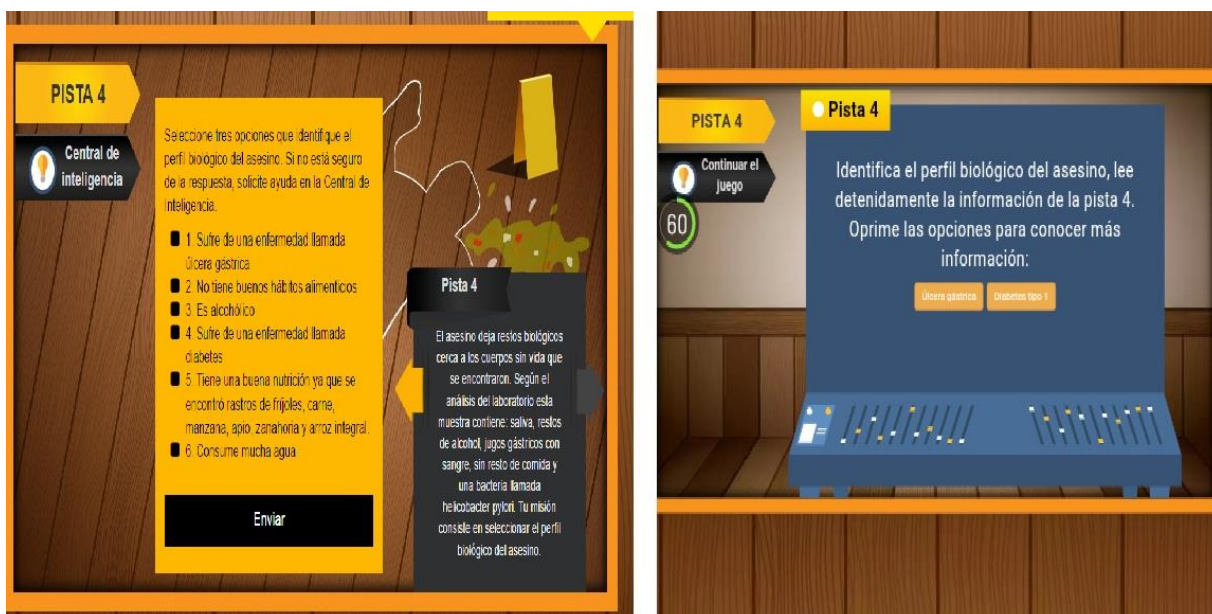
PISTA 4

Central de inteligencia

Seleccione tres opciones que identifique el perfil biológico del asesino. Si no está seguro de la respuesta, solicite ayuda en la Central de Inteligencia.

1. Sufre de una enfermedad llamada úlcera gástrica

2. No tiene buenos hábitos alimenticios

3. Es alcohólico

4. Sufre de una enfermedad llamada diabetes

5. Tiene una buena nutrición ya que se encontró rastros de frijoles, carne, manzana, apio, zanahoria y arroz integral.

6. Consume mucha agua

Enviar

Pista 4

El asesino deja restos biológicos cerca a los cuerpos sin vida que se encontraron. Según el análisis del laboratorio esta muestra contiene: saliva, restos de alcohol, jugos gástricos con sangre, sin resto de comida y una bacteria llamada helicobacter pylori. Tu misión consiste en seleccionar el perfil biológico del asesino.

PISTA 4

Continuar el juego

60

Pista 4

Identifica el perfil biológico del asesino, lee detenidamente la información de la pista 4. Oprime las opciones para conocer más información:

Úlcera gástrica

Diabetes tipo 1